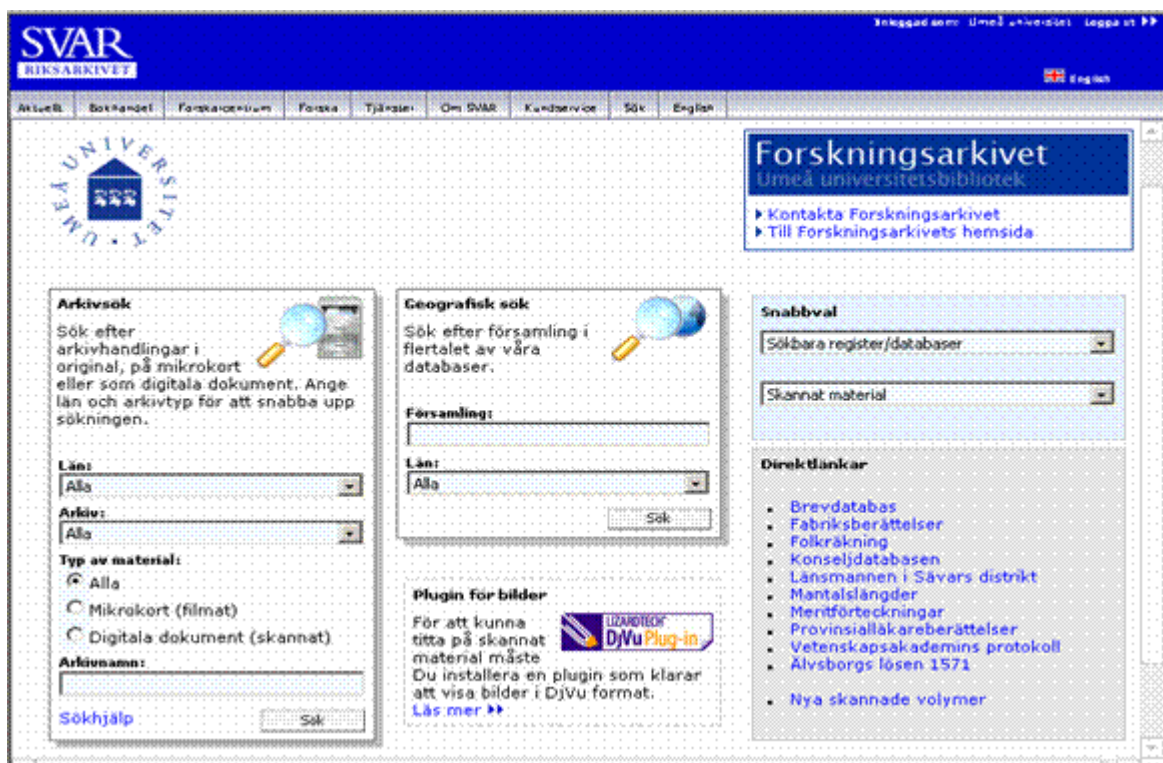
SVAR
RIKSARKIVET

Inloggad som: Umeå universitet Logga ut ▶▶

English

Aktuellt | Bokhandel | Forskarcentrum | Forska | Tjänster | Om SVAR | Kundservice | Sök | English

UMEÅ UNIVERSITET

Forskningsarkivet
Umeå universitetsbibliotek

▶ Kontakta Forskningsarkivet
▶ Till Forskningsarkivets hemsida

Arkivsök
Sök efter arkivhandlingar i original, på mikrokort eller som digitala dokument. Ange län och arkivtyp för att snabba upp sökningen.

Län:
Alla

Arkiv:
Alla

Typ av material:
Alla
Mikrokort (filmat)
Digitala dokument (skannat)

Arkivnamn:

Sökhjälp
Sök

Geografisk sök
Sök efter församling i flertalet av våra databaser.

Församling:

Län:
Alla

Sök

Plugin för bilder
För att kunna titta på skannat material måste Du installera en plugin som klarar att visa bilder i DjVu format.
Läs mer ▶▶

LIZARDTECH
DjVu Plug-in

Snabbval
Sökbara register/databaser
Skannat material

Direktlänkar
Brevdatabas
Fabriksberättelser
Folkräkning
Konseljdatabasen
Länsmannen i Sävars distrikt
Mantalslängder
Meritförteckningar
Provinsialläkareberättelser
Vetenskapsakademins protokoll
Älvsborgs lösen 1571

Nya skannade volymer